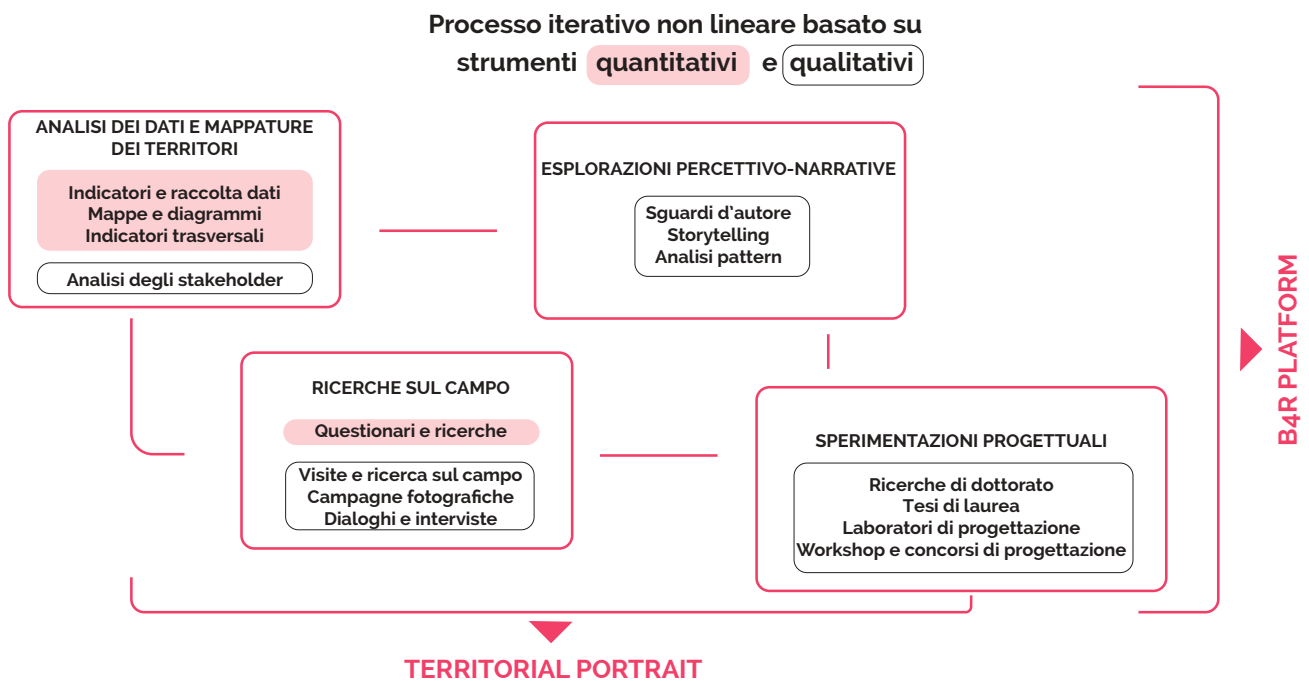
Processo iterativo non lineare basato su strumenti quantitativi e qualitativi

ANALISI DEI DATI E MAPPATURE DEI TERRITORI

Indicatori e raccolta dati
Mappe e diagrammi
Indicatori trasversali

Analisi degli stakeholder

ESPLORAZIONI PERCETTIVO-NARRATIVE

Sguardi d'autore
Storytelling
Analisi pattern

RICERCHE SUL CAMPO

Questionari e ricerche

Visite e ricerca sul campo
Campagne fotografiche
Dialoghi e interviste

SPERIMENTAZIONI PROGETTUALI

Ricerche di dottorato
Tesi di laurea
Laboratori di progettazione
Workshop e concorsi di progettazione

B4R PLATFORM

TERRITORIAL PORTRAIT